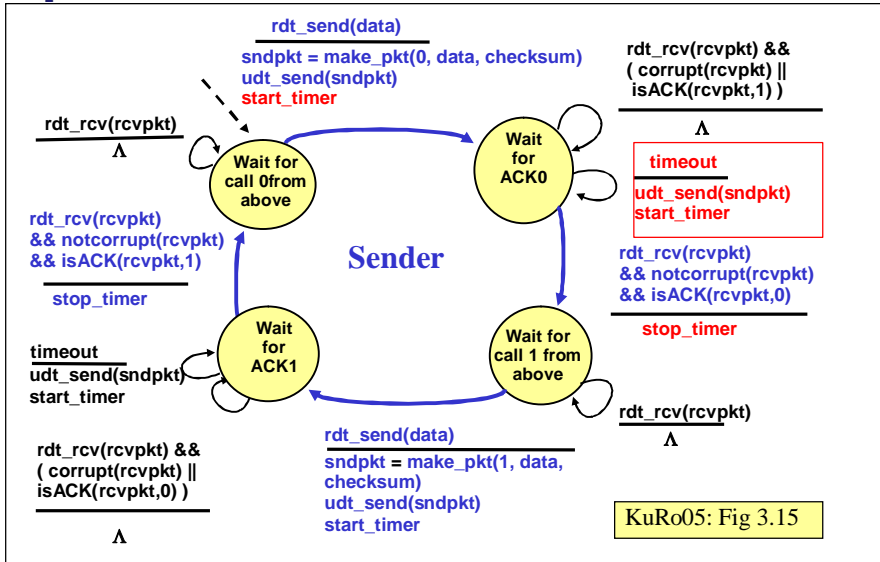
rdt_send(data)

sndpkt = make_pkt(0, data, checksum)
udt_send(sndpkt)
start_timer

rdt_rcv(rcvpkt) && ( corrupt(rcvpkt) || isACK(rcvpkt,1) )

$\Lambda$

rdt_rcv(rcvpkt)

$\Lambda$

Wait for call 0from above

Wait for ACK0

timeout

udt_send(sndpkt)
start_timer

rdt_rcv(rcvpkt) && notcorrupt(rcvpkt) && isACK(rcvpkt,1)

stop_timer

Sender

rdt_rcv(rcvpkt) && notcorrupt(rcvpkt) && isACK(rcvpkt,0)

stop_timer

Wait for ACK1

Wait for call 1 from above

timeout

udt_send(sndpkt)
start_timer

rdt_rcv(rcvpkt)

$\Lambda$

rdt_send(data)

sndpkt = make_pkt(1, data, checksum)
udt_send(sndpkt)
start_timer

rdt_rcv(rcvpkt) && ( corrupt(rcvpkt) || isACK(rcvpkt,0) )

$\Lambda$

KuRo05: Fig 3.15